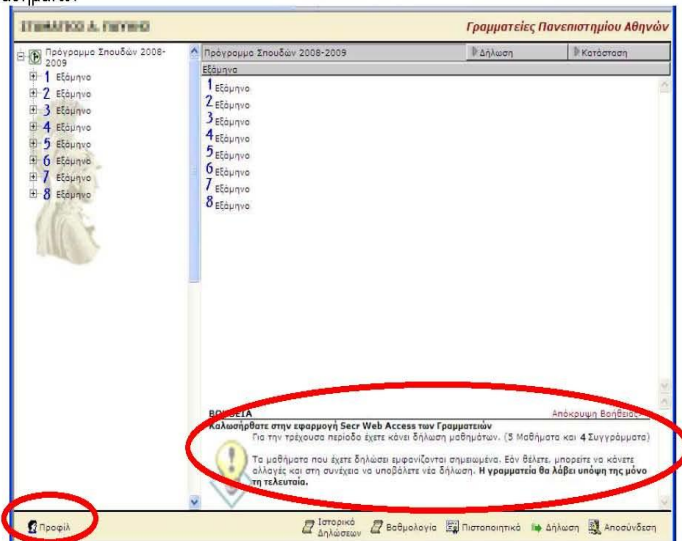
Γραμματείες Πανεπιστημίου Αθηνών

Πρόγραμμα Σπουδών 2008-2009
1 Εξάμηνο
2 Εξάμηνο
3 Εξάμηνο
4 Εξάμηνο
5 Εξάμηνο
6 Εξάμηνο
7 Εξάμηνο
8 Εξάμηνο

Πρόγραμμα Σπουδών 2008-2009
Δήλωση
Κατάσταση
Εξάμηνα
1 Εξάμηνο
2 Εξάμηνο
3 Εξάμηνο
4 Εξάμηνο
5 Εξάμηνο
6 Εξάμηνο
7 Εξάμηνο
8 Εξάμηνο

ΒΟΗΘΕΙΑ
Απόκρυψη Βοήθειας
Καλωσήρθατε στην εφαρμογή Secr Web Access των Γραμματειών
Για την τρέχουσα περίοδο έχετε κάνει δήλωση μαθημάτων. (5 Μαθήματα και 4 Συγγράμματα)

Τα μαθήματα που έχετε δηλώσει εμφανίζονται σημειωμένα. Εάν θέλετε, μπορείτε να κάνετε αλλαγές και στη συνέχεια να υποβάλετε νέα δήλωση. Η γραμματεία θα λάβει υπόψη της μόνο τη τελευταία.

Προφίλ
Ιστορικό Δηλώσεων
Βαθμολογία
Πιστοποιητικά
Δήλωση
Αποσύνδεση